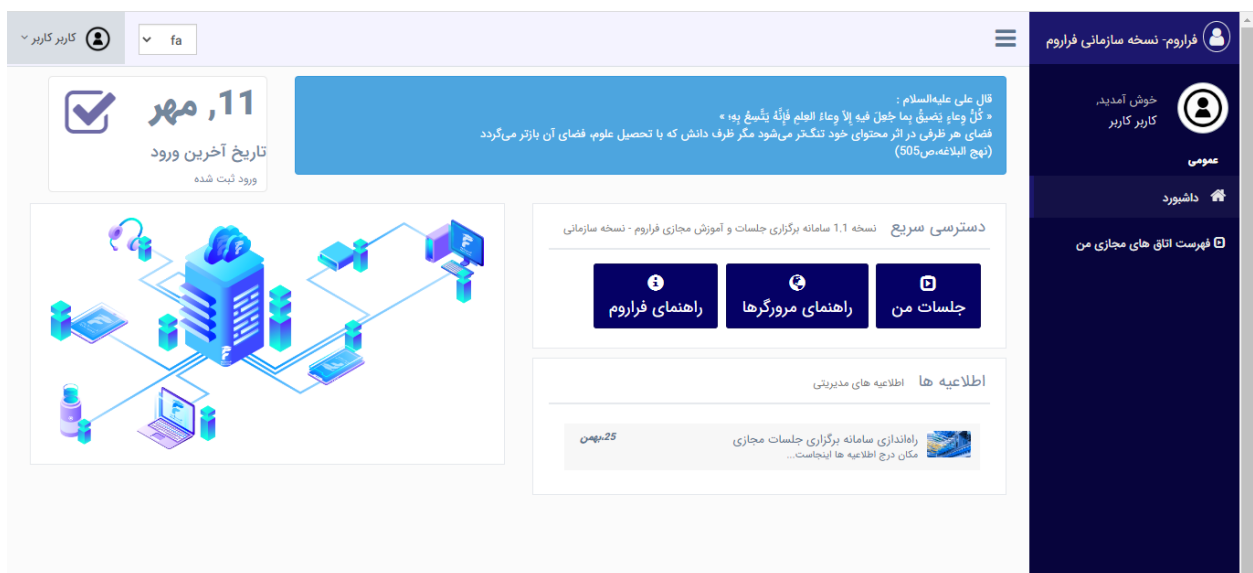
فراروم- نسخه سازمانی فراروم

fa

کاربر کاربر

خوش آمدید،
کاربر کاربر

عمومی

داشبورد

فهرست اتاق های مجازی من

قال علی علیه‌السلام :
« كُلُّ وِعاءٍ يَضيقُ بِما جُعِلَ فيهِ إلاّ وِعاءُ العِلمِ فَإنَّهُ يَتَّسِعُ بِهِ »
فضای هر ظرفی در اثر محتوای خود تنگ‌تر می‌شود مگر ظرف دانش که با تحصیل علوم، فضای آن بازتر می‌گردد
(نهج البلاغه،ص505)

11, مهر
تاریخ آخرین ورود
ورود ثبت شده

دسترسی سریع نسخه 1.1 سامانه برگزاری جلسات و آموزش مجازی فراروم - نسخه سازمانی

جلسات من

راهنمای مرورگرها

راهنمای فراروم

اطلاعیه ها اطلاعیه های مدیریتی

راه‌اندازی سامانه برگزاری جلسات مجازی
مکان درج اطلاعیه ها اینجاست...
25،بهمن